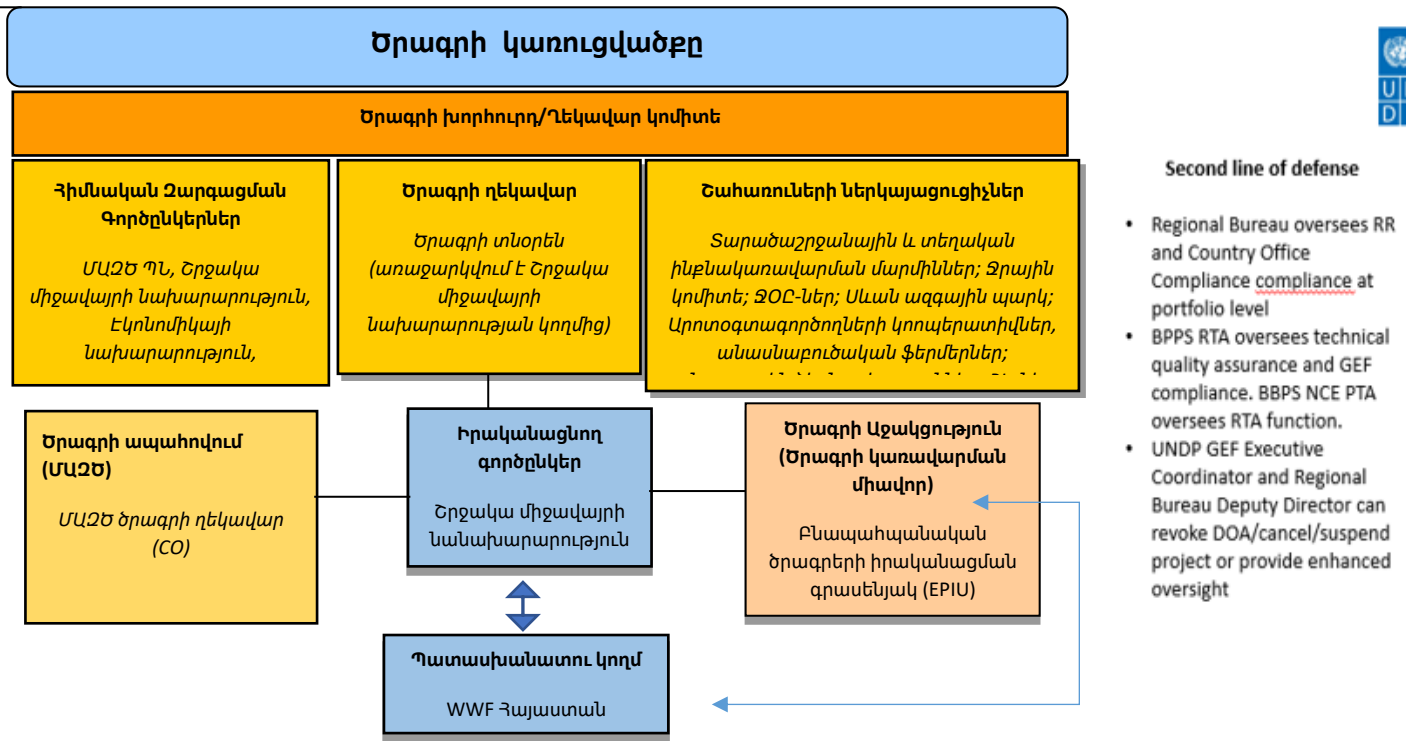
Ծրագրի կառուցվածքը

Ծրագրի խորհուրդ/Ղեկավար կոմիտե

Հիմնական Զարգացման Գործընկերներ

ՄԱԶԾ ՊՆ, Շրջակա միջավայրի նախարարություն, Էկոնոմիկայի նախարարություն,

Ծրագրի ղեկավար

Ծրագրի տնօրեն (առաջարկվում է Շրջակա միջավայրի նախարարության կողմից)

Շահառուների ներկայացուցիչներ

Տարածաշրջանային և տեղական ինքնակառավարման մարմիններ; Ջրային կոմիտե; ՏՕԸ-ներ; Սևան ազգային պարկ; Արոտօգտագործողների կոոպերատիվներ, անասնաբուծական ֆերմերներ; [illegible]

Ծրագրի ապահովում (ՄԱԶԾ)

ՄԱԶԾ ծրագրի ղեկավար (CO)

Իրականացնող գործընկեր

Շրջակա միջավայրի նանախարարություն

Ծրագրի Աջակցություն (Ծրագրի կառավարման միավոր)

Բնապահպանական ծրագրերի իրականացման գրասենյակ (EPIU)

Պատասխանատու կողմ

WWF Հայաստան

U D

Second line of defense

• Regional Bureau oversees RR and Country Office Compliance compliance at portfolio level
• BPPS RTA oversees technical quality assurance and GEF compliance. BBPS NCE PTA oversees RTA function.
• UNDP GEF Executive Coordinator and Regional Bureau Deputy Director can revoke DOA/cancel/suspend project or provide enhanced oversight